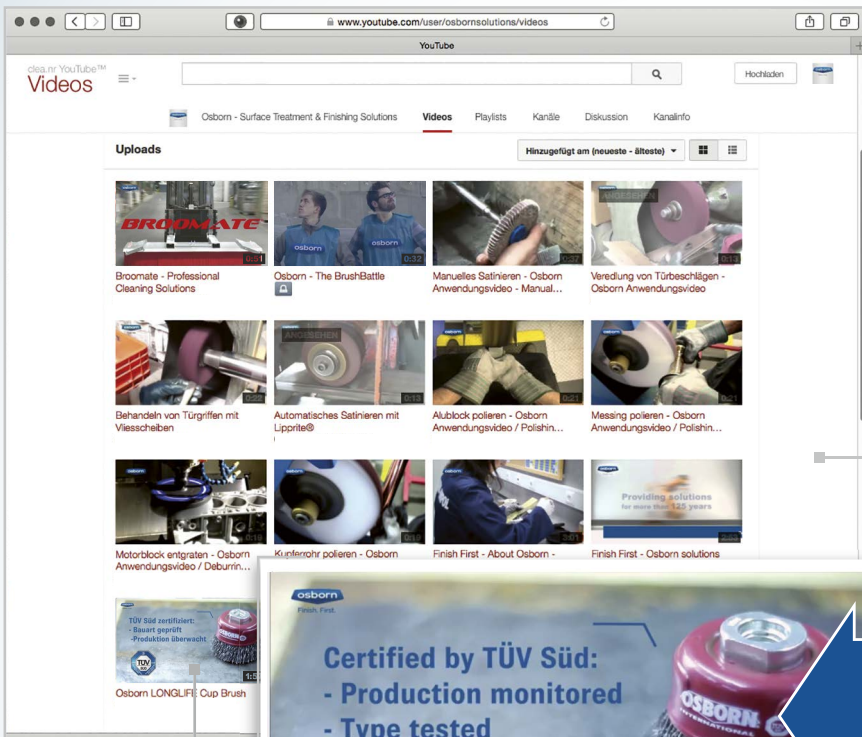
www.youtube.com/user/osbornsolutions/videos

YouTube

clea.nr YouTube™
Videos

Hochladen

Osborn - Surface Treatment & Finishing Solutions   Videos   Playlists   Kanäle   Diskussion   Kanalinfo

Uploads

Hinzugefügt am (neueste - älteste)

BROOMATE
0:51
Broomate - Professional Cleaning Solutions

osborn
osborn
0:32
Osborn - The BrushBattle

0:37
Manuelles Satinieren - Osborn Anwendungsvideo - Manual...

ANGESEHEN
0:13
Veredlung von Türbeschlägen - Osborn Anwendungsvideo

0:22
Behandeln von Türgriffen mit Vliesscheiben

ANGESEHEN
0:13
Automatisches Satinieren mit Lipprite®

0:21
Alublock polieren - Osborn Anwendungsvideo / Polishin...

0:21
Messing polieren - Osborn Anwendungsvideo / Polishin...

0:19
Motorblock entgraten - Osborn Anwendungsvideo / Deburrin...

0:19
Kupferrohr polieren - Osborn

3:01
Finish First - About Osborn -

Providing solutions
for more than 125 years
2:52
Finish First - Osborn solutions

TÜV Süd zertifiziert:
- Bauart geprüft
-Produktion überwacht
TÜV
1:5
Osborn LONGLIFE Cup Brush

osborn
Finish. First.
Certified by TÜV Süd:
- Production monitored
- Type tested
OSBORN
INTERNATIONAL